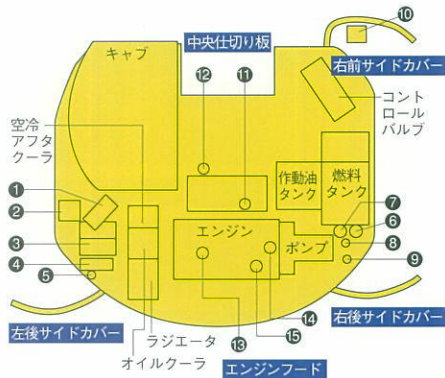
中央仕切り板

キャブ

⑩

右前サイドカバー

⑫

⑪

コントロールバルブ

空冷アフタクーラ

作動油タンク

燃料タンク

①

②

⑦

⑥

エンジン

ポンプ

③

⑧

④

⑨

⑤

⑭

左後サイドカバー

右後サイドカバー

ラジエータ

⑮

オイルクーラ

⑬

エンジンフード